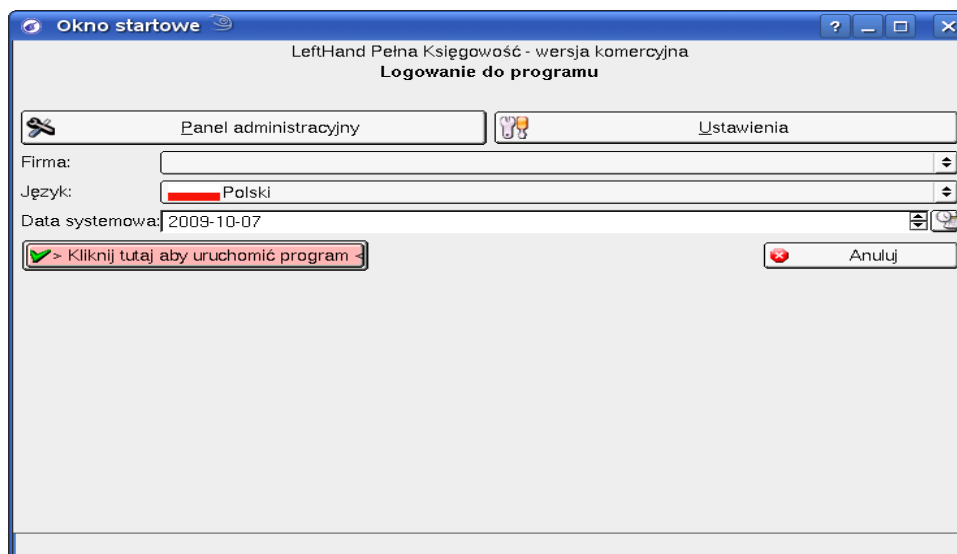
Okno startowe

?

LeftHand Pełna Księgowość - wersja komercyjna
**Logowanie do programu**

Panel administracyjny

Ustawienia

Firma:

Język: Polski

Data systemowa: 2009-10-07

> Kliknij tutaj aby uruchomić program <

Anuluj